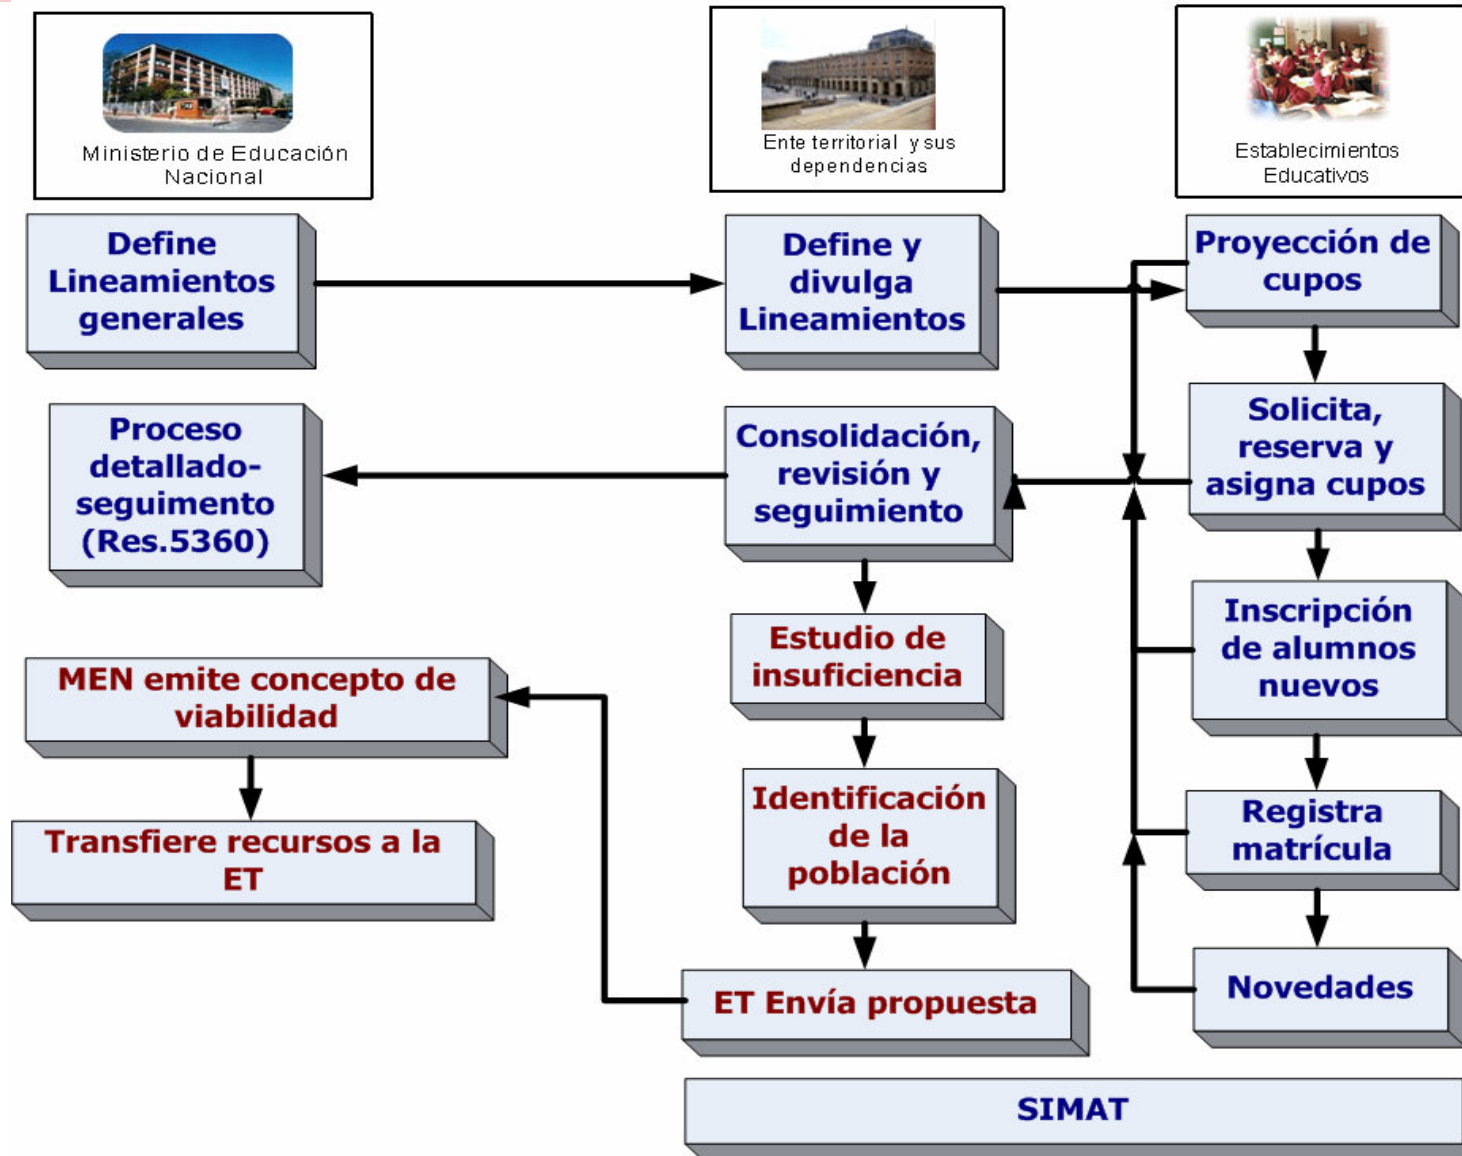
Ministerio de Educación Nacional

Ente territorial y sus dependencias

Establecimientos Educativos

Define Lineamientos generales

Define y divulga Lineamientos

Proyección de cupos

Proceso detallado-seguimiento (Res.5360)

Consolidación, revisión y seguimiento

Solicita, reserva y asigna cupos

Estudio de insuficiencia

Inscripción de alumnos nuevos

MEN emite concepto de viabilidad

Identificación de la población

Registra matrícula

Transfiere recursos a la ET

ET Envía propuesta

Novedades

SIMAT